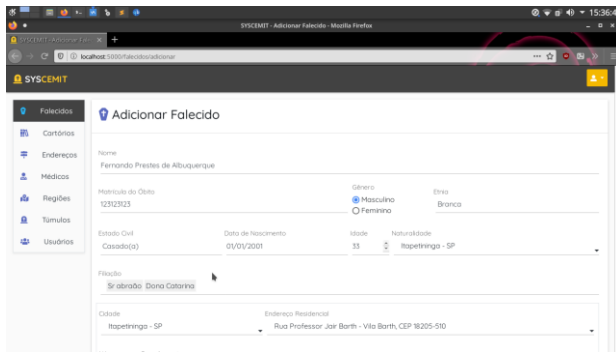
15:36

SYSCEMIT - Adicionar Falecido - Mozilla Firefox

SYSCEMIT - Adicionar Falec ×

localhost:5000/falecidos/adicionar

SYSCEMIT

Falecidos
Cartórios
Endereços
Médicos
Regiões
Túmulos
Usuários

Adicionar Falecido

Nome
Fernando Prestes de Albuquerque

Matrícula do Óbito
123123123

Gênero
Masculino
Feminino

Etnia
Branca

Estado Civil
Casado(a)

Data de Nascimento
01/01/2001

Idade
33

Naturalidade
Itapetininga - SP

Filiação
Sr abraão Dona Catarina

Cidade
Itapetininga - SP

Endereço Residencial
Rua Professor Jair Barth - Vila Barth, CEP 18205-510